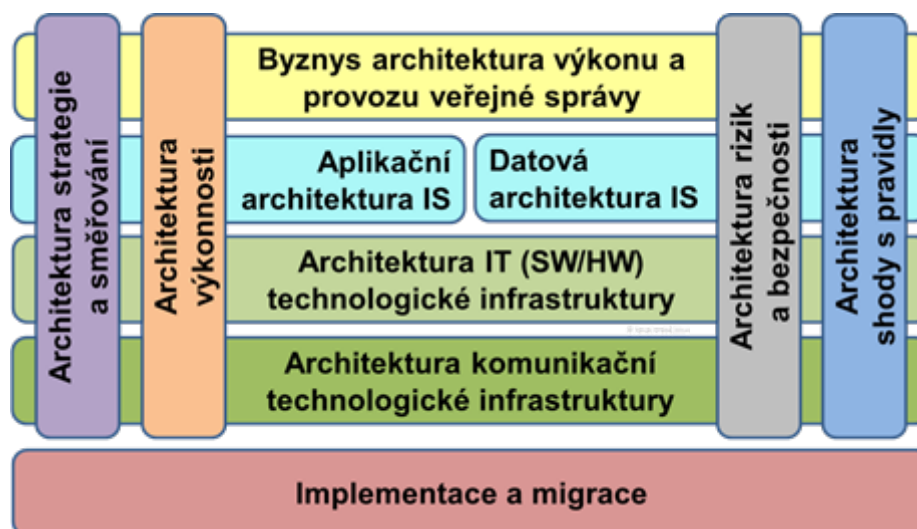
Architektura strategie a směřování

Architektura výkonnosti

Byznys architektura výkonu a provozu veřejné správy

Aplikační architektura IS

Datová architektura IS

Architektura IT (SW/HW) technologické infrastruktury

Architektura komunikační technologické infrastruktury

Architektura rizik a bezpečnosti

Architektura shody s pravidly

Implementace a migrace